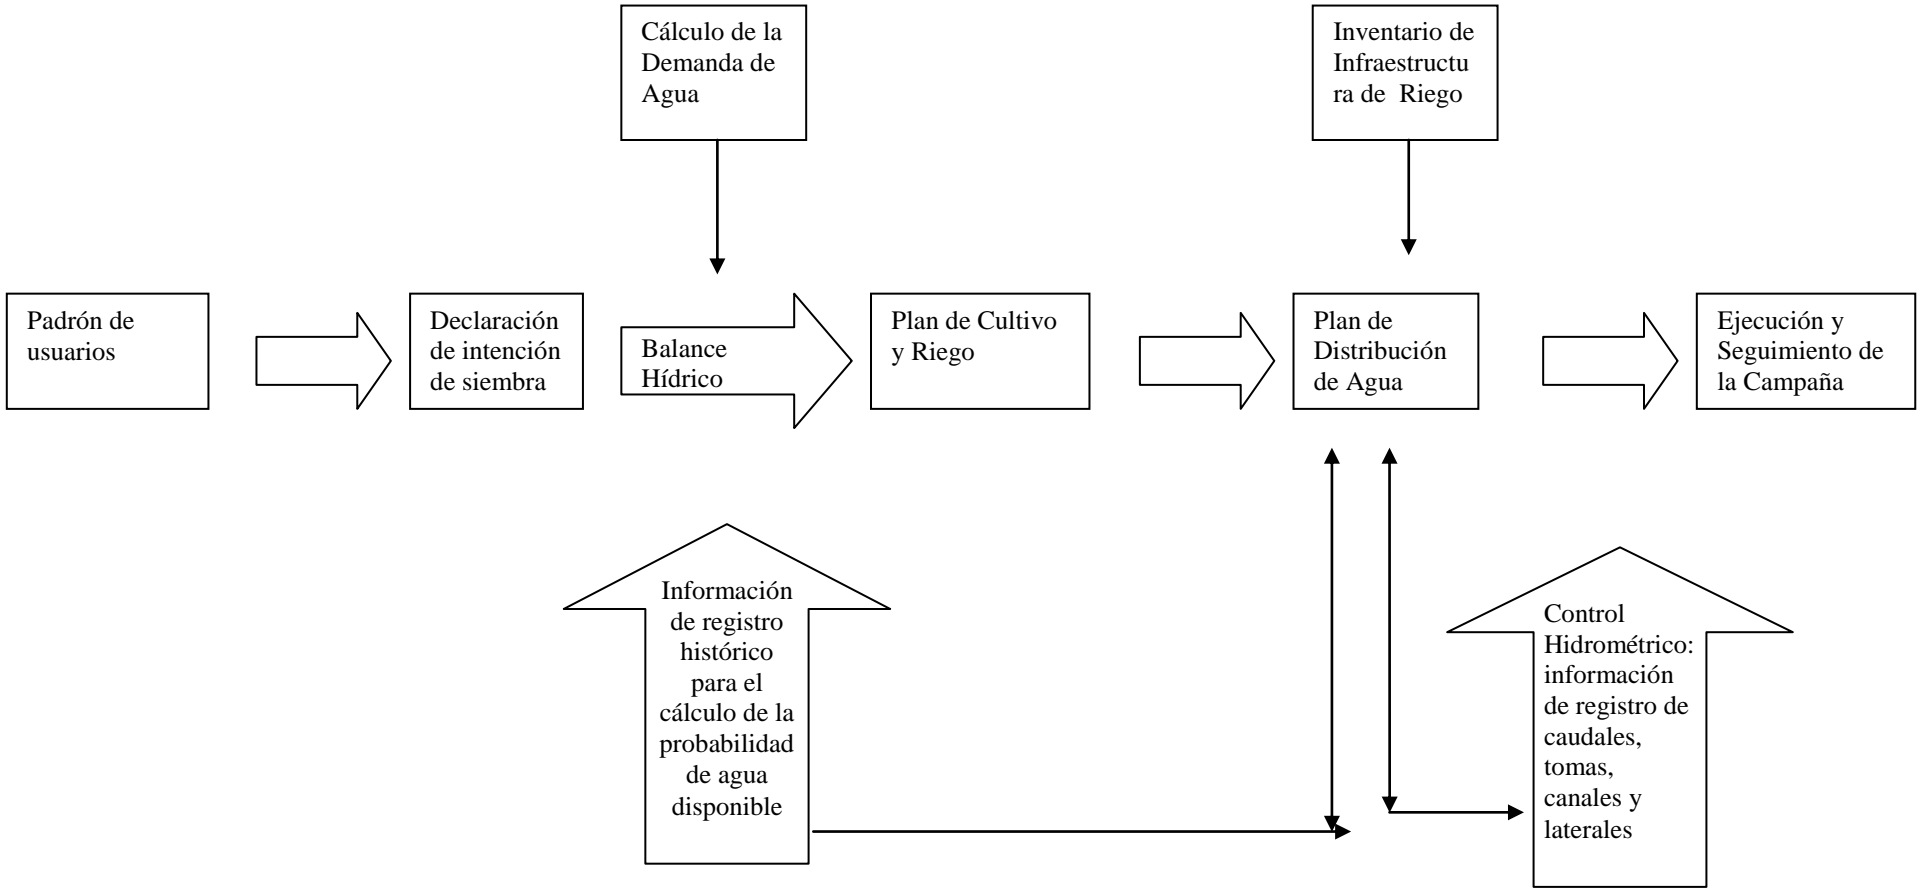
Cálculo de la Demanda de Agua

Inventario de Infraestructura de Riego

Padrón de usuarios

Declaración de intención de siembra

Balance Hídrico

Plan de Cultivo y Riego

Plan de Distribución de Agua

Ejecución y Seguimiento de la Campaña

Información de registro histórico para el cálculo de la probabilidad de agua disponible

Control Hidrométrico: información de registro de caudales, tomas, canales y laterales